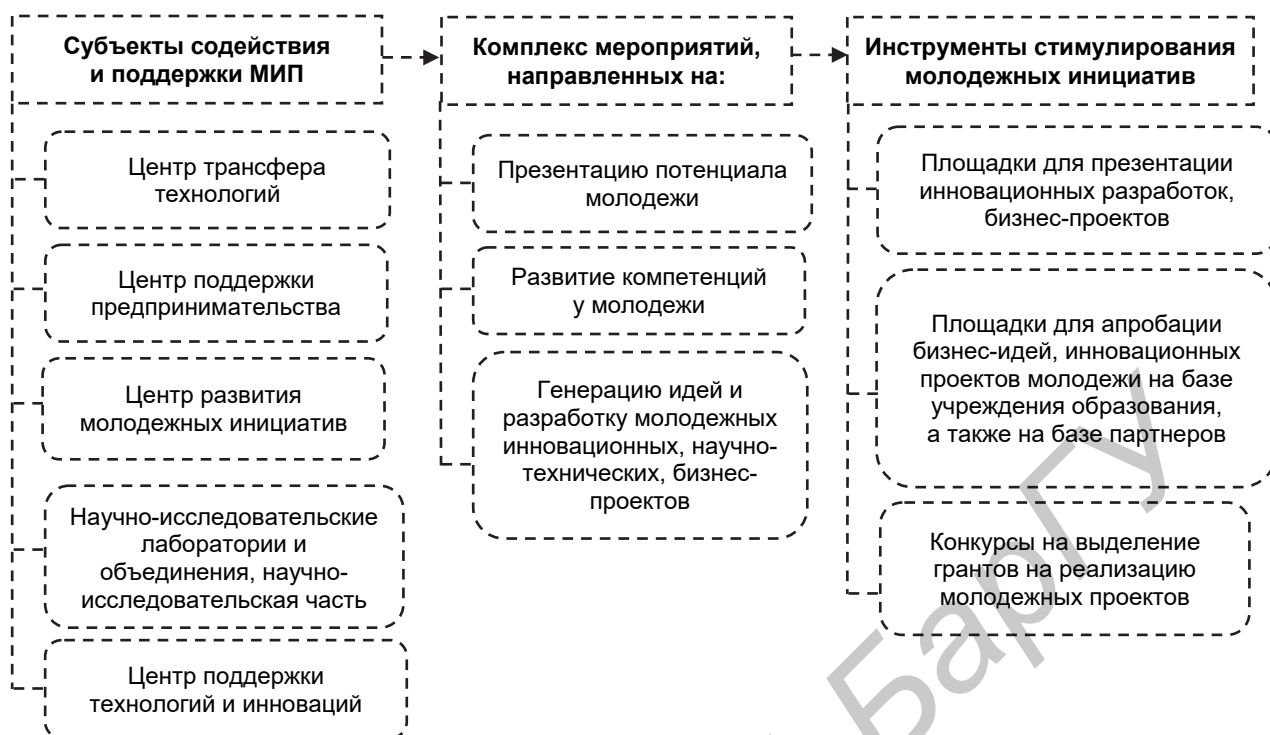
Субъекты содействия и поддержки МИП

Центр трансфера технологий

Центр поддержки предпринимательства

Центр развития молодежных инициатив

Научно-исследовательские лаборатории и объединения, научно-исследовательская часть

Центр поддержки технологий и инноваций

Комплекс мероприятий, направленных на:

Презентацию потенциала молодежи

Развитие компетенций у молодежи

Генерацию идей и разработку молодежных инновационных, научно-технических, бизнес-проектов

Инструменты стимулирования молодежных инициатив

Площадки для презентации инновационных разработок, бизнес-проектов

Площадки для апробации бизнес-идей, инновационных проектов молодежи на базе учреждения образования, а также на базе партнеров

Конкурсы на выделение грантов на реализацию молодежных проектов

БарГУ